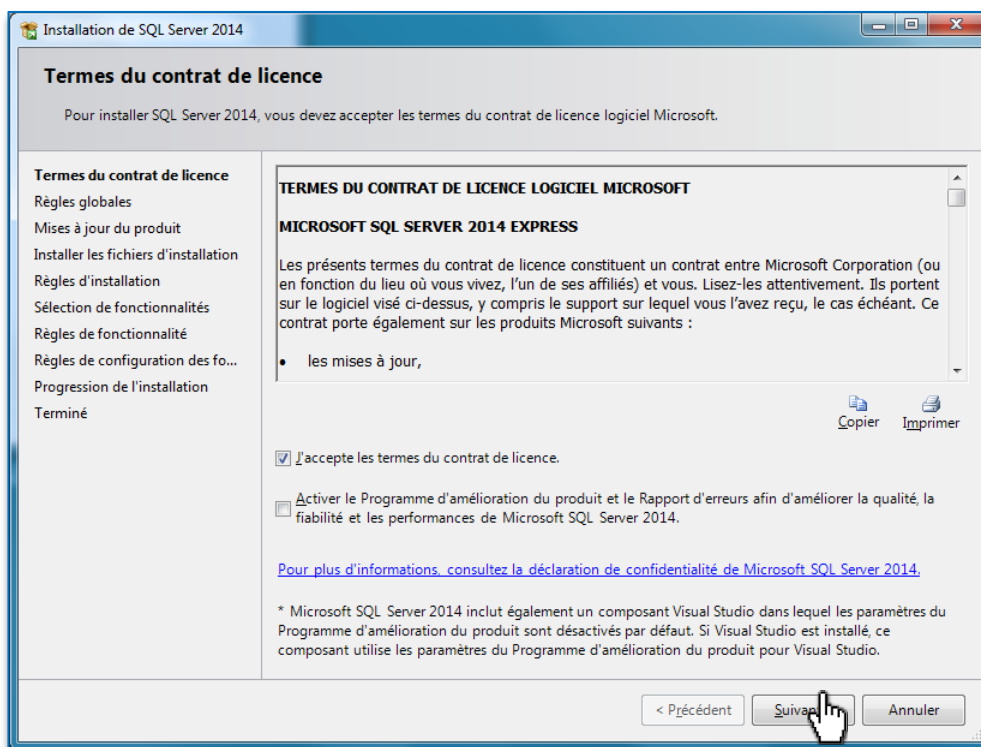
Installation de SQL Server 2014

Termes du contrat de licence

Pour installer SQL Server 2014, vous devez accepter les termes du contrat de licence logiciel Microsoft.

Termes du contrat de licence
Règles globales
Mises à jour du produit
Installer les fichiers d'installation
Règles d'installation
Sélection de fonctionnalités
Règles de fonctionnalité
Règles de configuration des fo...
Progression de l'installation
Terminé

TERMES DU CONTRAT DE LICENCE LOGICIEL MICROSOFT

MICROSOFT SQL SERVER 2014 EXPRESS

Les présents termes du contrat de licence constituent un contrat entre Microsoft Corporation (ou en fonction du lieu où vous vivez, l'un de ses affiliés) et vous. Lisez-les attentivement. Ils portent sur le logiciel visé ci-dessus, y compris le support sur lequel vous l'avez reçu, le cas échéant. Ce contrat porte également sur les produits Microsoft suivants :

• les mises à jour,

Copier Imprimer

J'accepte les termes du contrat de licence.

Activer le Programme d'amélioration du produit et le Rapport d'erreurs afin d'améliorer la qualité, la fiabilité et les performances de Microsoft SQL Server 2014.

Pour plus d'informations, consultez la déclaration de confidentialité de Microsoft SQL Server 2014.

* Microsoft SQL Server 2014 inclut également un composant Visual Studio dans lequel les paramètres du Programme d'amélioration du produit sont désactivés par défaut. Si Visual Studio est installé, ce composant utilise les paramètres du Programme d'amélioration du produit pour Visual Studio.

< Précédent Suivan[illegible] Annuler